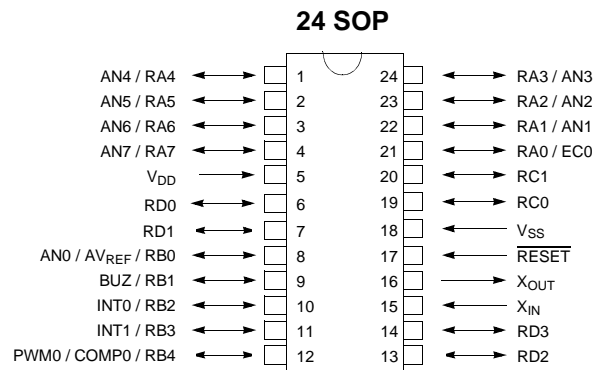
24 SOP

AN4 / RA4 1
AN5 / RA5 2
AN6 / RA6 3
AN7 / RA7 4
$V_{DD}$ 5
RD0 6
RD1 7
AN0 / $AV_{REF}$ / RB0 8
BUZ / RB1 9
INT0 / RB2 10
INT1 / RB3 11
PWM0 / COMP0 / RB4 12

24 RA3 / AN3
23 RA2 / AN2
22 RA1 / AN1
21 RA0 / EC0
20 RC1
19 RC0
18 $V_{SS}$
17 $\overline{RESET}$
16 $X_{OUT}$
15 $X_{IN}$
14 RD3
13 RD2